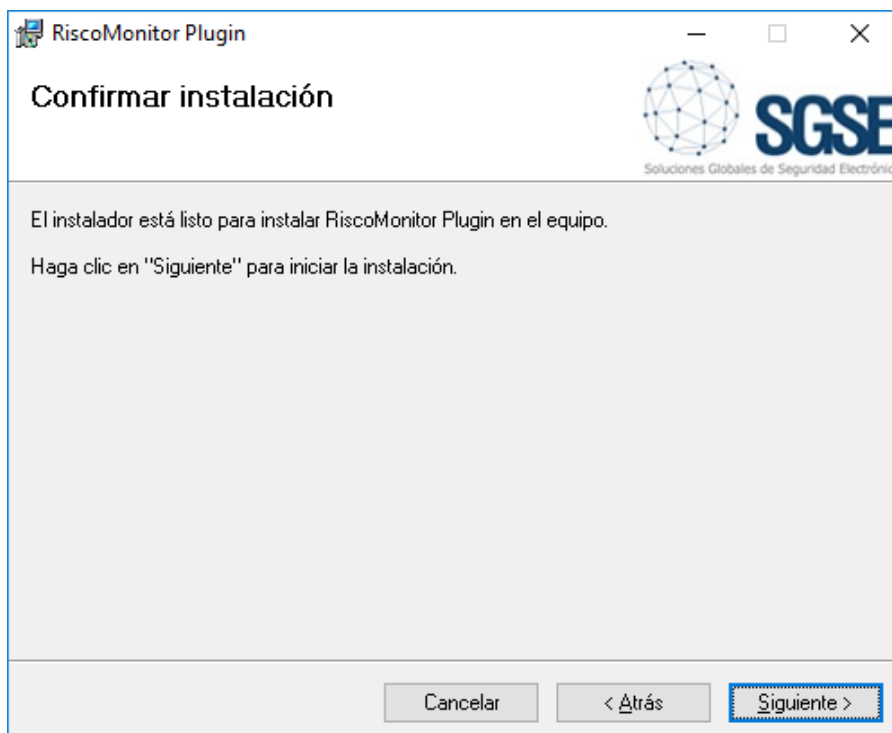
RiscoMonitor Plugin

Confirmar instalación

SGSE
Soluciones Globales de Seguridad Electrónic

El instalador está listo para instalar RiscoMonitor Plugin en el equipo.

Haga clic en "Siguiente" para iniciar la instalación.

Cancelar
< Atrás
Siguiente >